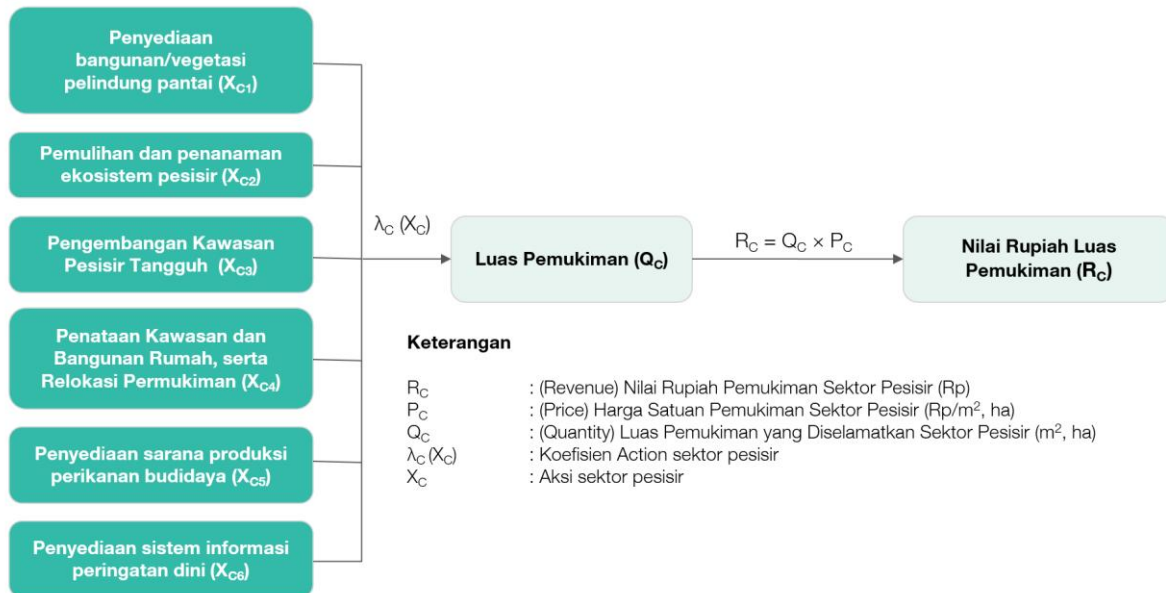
Penyediaan bangunan/vegetasi pelindung pantai ($X_{C1}$)

Pemulihan dan penanaman ekosistem pesisir ($X_{C2}$)

Pengembangan Kawasan Pesisir Tangguh ($X_{C3}$)

Penataan Kawasan dan Bangunan Rumah, serta Relokasi Permukiman ($X_{C4}$)

Penyediaan sarana produksi perikanan budidaya ($X_{C5}$)

Penyediaan sistem informasi peringatan dini ($X_{C6}$)

$\lambda_C (X_C)$

Luas Pemukiman ($Q_C$)

$R_C = Q_C \times P_C$

Nilai Rupiah Luas Pemukiman ($R_C$)

Keterangan

$R_C$ : (Revenue) Nilai Rupiah Pemukiman Sektor Pesisir (Rp)
$P_C$ : (Price) Harga Satuan Pemukiman Sektor Pesisir (Rp/m$^2$, ha)
$Q_C$ : (Quantity) Luas Pemukiman yang Diselamatkan Sektor Pesisir (m$^2$, ha)
$\lambda_C (X_C)$ : Koefisien Action sektor pesisir
$X_C$ : Aksi sektor pesisir